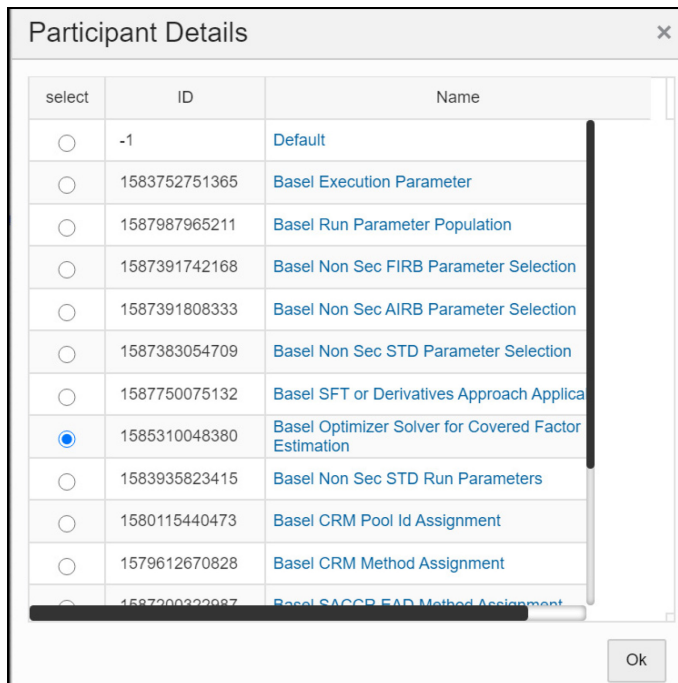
Participant Details ×

| select | ID | Name |
|---|---|---|
| ○ | -1 | Default |
| ○ | 1583752751365 | Basel Execution Parameter |
| ○ | 1587987965211 | Basel Run Parameter Population |
| ○ | 1587391742168 | Basel Non Sec FIRB Parameter Selection |
| ○ | 1587391808333 | Basel Non Sec AIRB Parameter Selection |
| ○ | 1587383054709 | Basel Non Sec STD Parameter Selection |
| ○ | 1587750075132 | Basel SFT or Derivatives Approach Applica |
| ◉ | 1585310048380 | Basel Optimizer Solver for Covered Factor Estimation |
| ○ | 1583935823415 | Basel Non Sec STD Run Parameters |
| ○ | 1580115440473 | Basel CRM Pool Id Assignment |
| ○ | 1579612670828 | Basel CRM Method Assignment |
| ○ | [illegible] | Basel SACCR EAD Method Assignment |

Ok